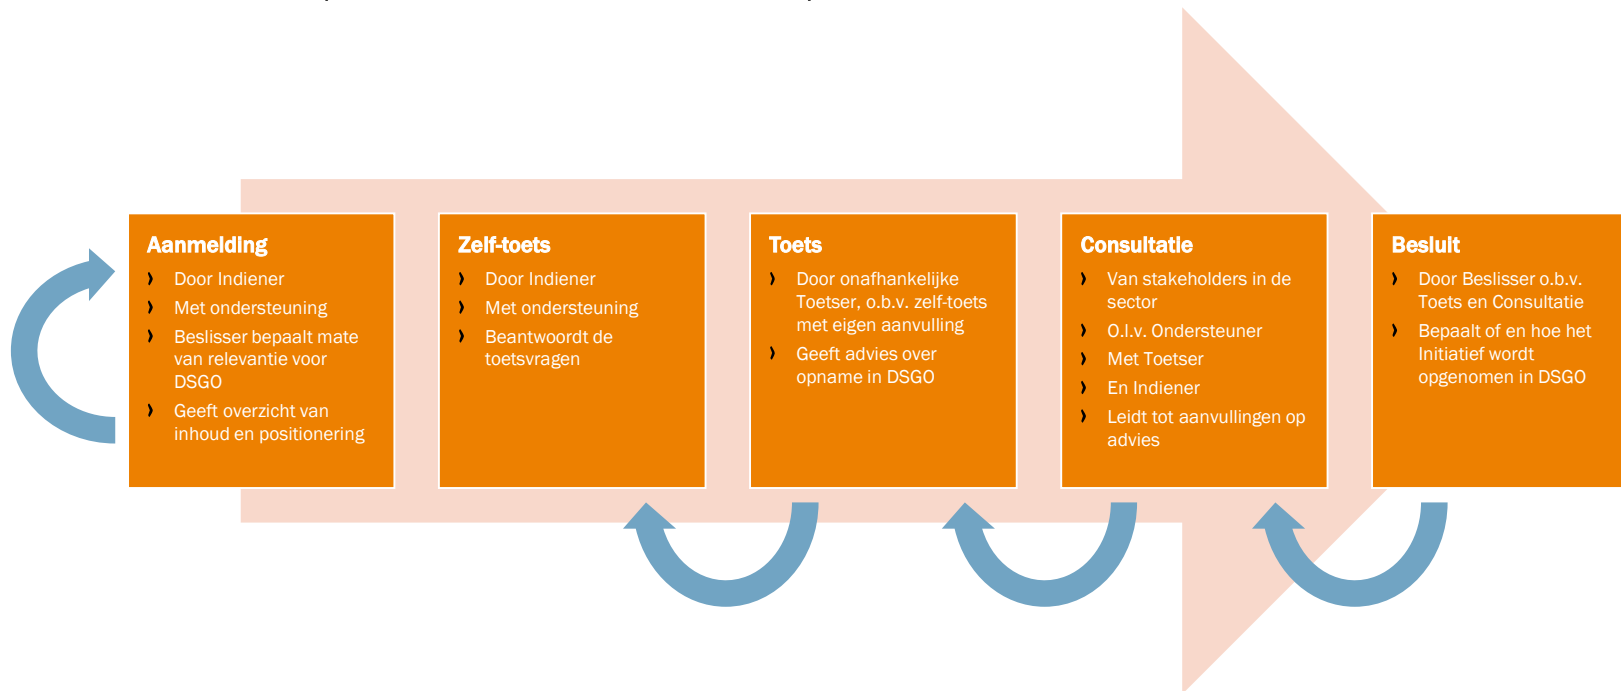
**Aanmelding**
- Door Indiener
- Met ondersteuning
- Beslisser bepaalt mate van relevantie voor DSGO
- Geeft overzicht van inhoud en positionering

**Zelf-toets**
- Door Indiener
- Met ondersteuning
- Beantwoordt de toetsvragen

**Toets**
- Door onafhankelijke Toetser, o.b.v. zelf-toets met eigen aanvulling
- Geeft advies over opname in DSGO

**Consultatie**
- Van stakeholders in de sector
- O.l.v. Ondersteuner
- Met Toetser
- En Indiener
- Leidt tot aanvullingen op advies

**Besluit**
- Door Beslisser o.b.v. Toets en Consultatie
- Bepaalt of en hoe het Initiatief wordt opgenomen in DSGO